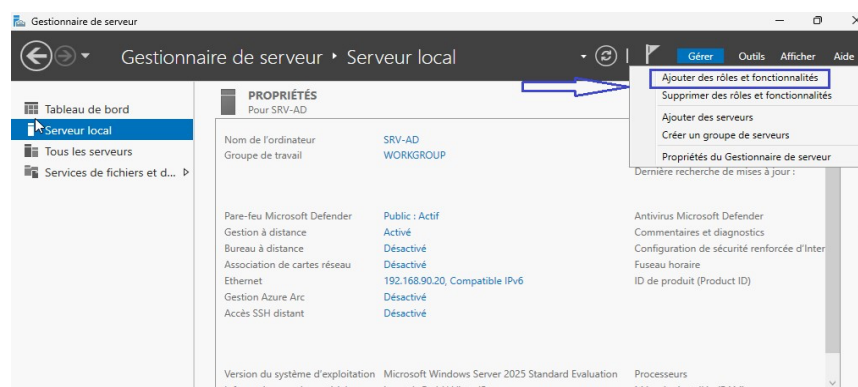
Gestionnaire de serveur

Gestionnaire de serveur • Serveur local

Gérer Outils Afficher Aide

Ajouter des rôles et fonctionnalités
Supprimer des rôles et fonctionnalités
Ajouter des serveurs
Créer un groupe de serveurs
Propriétés du Gestionnaire de serveur

Tableau de bord
Serveur local
Tous les serveurs
Services de fichiers et d...

PROPRIÉTÉS
Pour SRV-AD

Nom de l'ordinateur SRV-AD
Groupe de travail WORKGROUP

Dernière recherche de mises à jour :

Pare-feu Microsoft Defender Public : Actif
Gestion à distance Activé
Bureau à distance Désactivé
Association de cartes réseau Désactivé
Ethernet 192.168.90.20, Compatible IPv6
Gestion Azure Arc Désactivé
Accès SSH distant Désactivé

Antivirus Microsoft Defender
Commentaires et diagnostics
Configuration de sécurité renforcée d'Inter
Fuseau horaire
ID de produit (Product ID)

Version du système d'exploitation Microsoft Windows Server 2025 Standard Evaluation
Processeurs
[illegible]